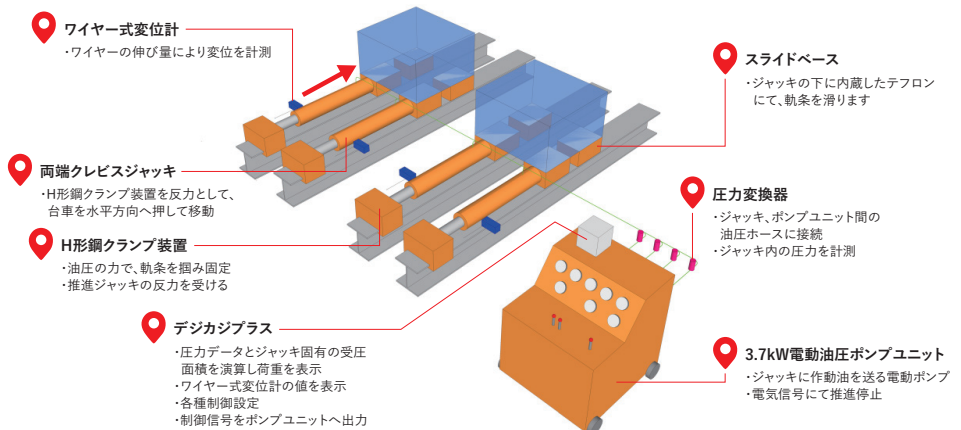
ワイヤー式変位計
・ワイヤーの伸び量により変位を計測

スライドベース
・ジャッキの下に内蔵したテフロンにて、軌条を滑ります

両端クレビスジャッキ
・H形鋼クランプ装置を反力として、台車を水平方向へ押して移動

圧力変換器
・ジャッキ、ポンプユニット間の油圧ホースに接続
・ジャッキ内の圧力を計測

H形鋼クランプ装置
・油圧の力で、軌条を掴み固定
・推進ジャッキの反力を受ける

デジカジプラス
・圧力データとジャッキ固有の受圧面積を演算し荷重を表示
・ワイヤー式変位計の値を表示
・各種制御設定
・制御信号をポンプユニットへ出力

3.7kW電動油圧ポンプユニット
・ジャッキに作動油を送る電動ポンプ
・電気信号にて推進停止